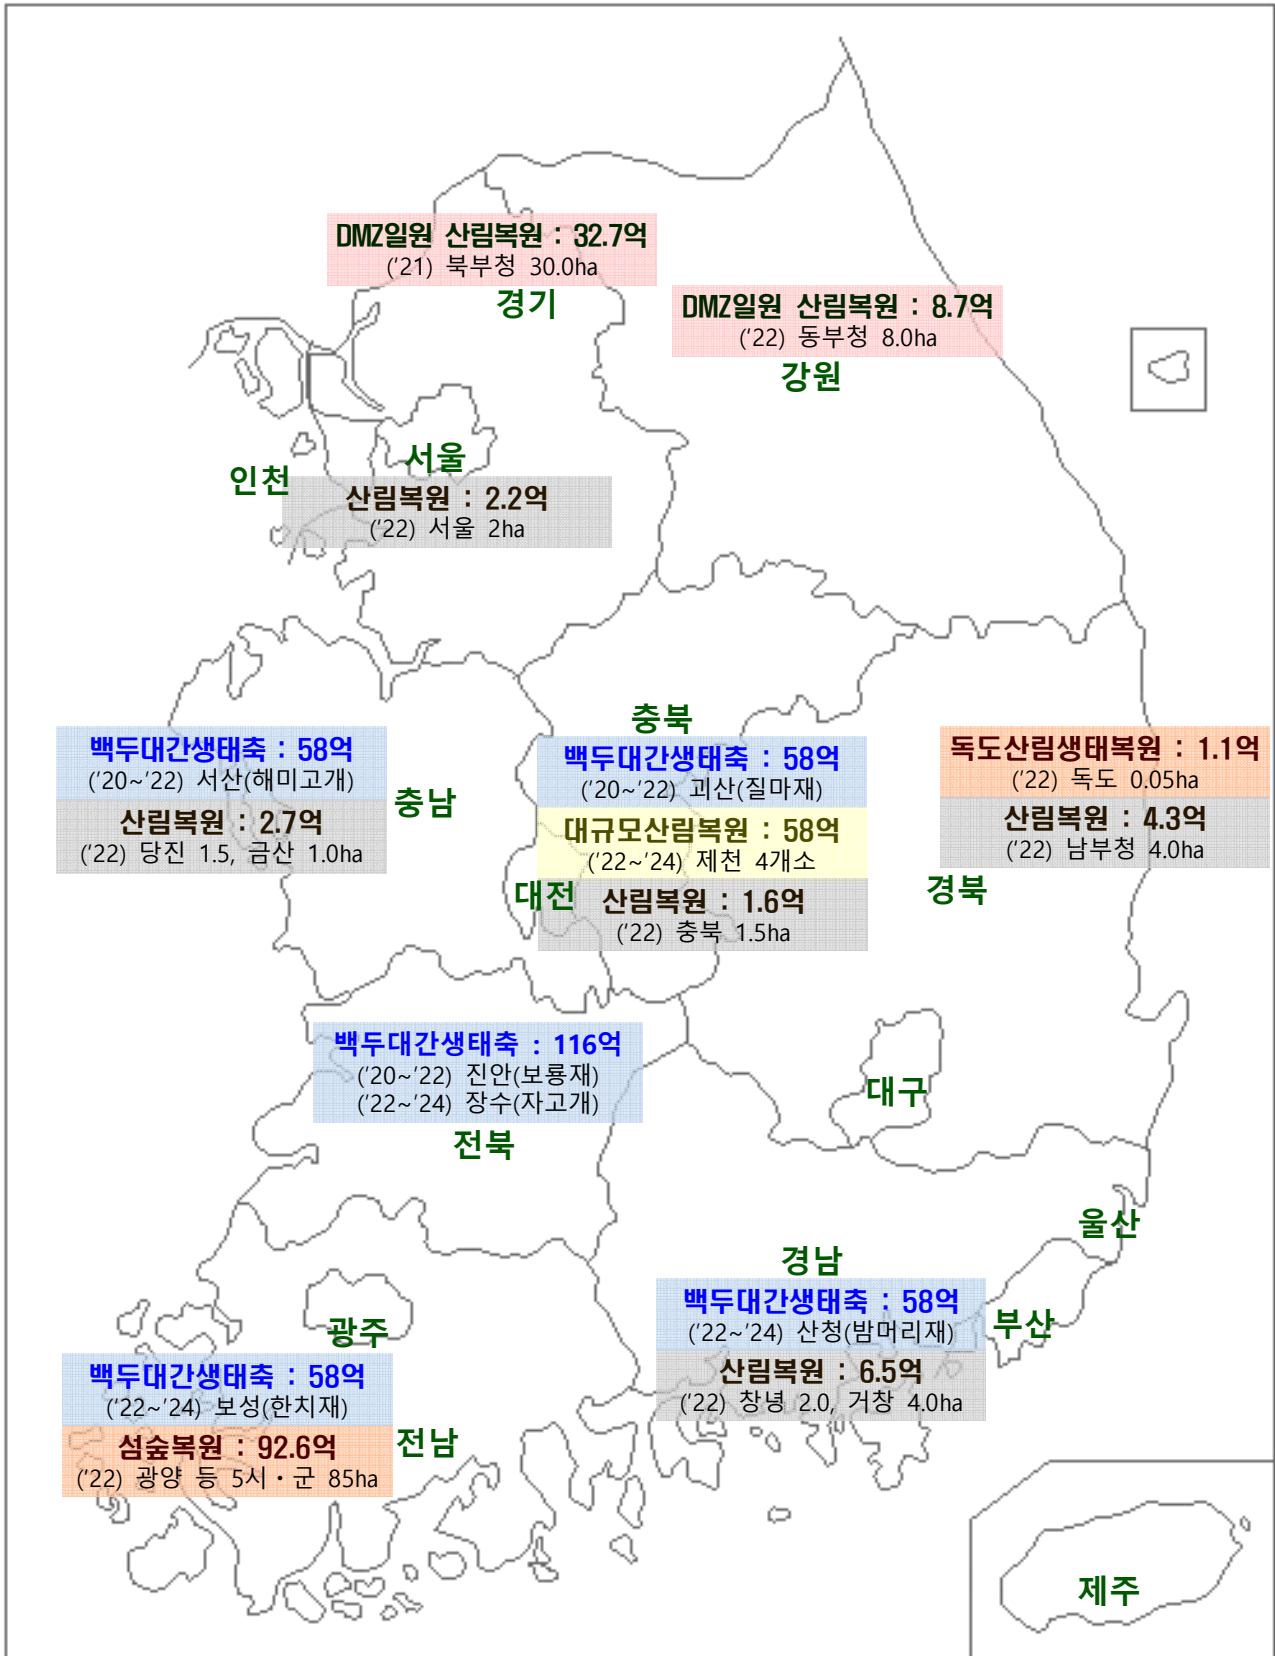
DMZ일원 산림복원 : 32.7억
('21) 북부청 30.0ha

경기

DMZ일원 산림복원 : 8.7억
('22) 동부청 8.0ha

강원

인천

서울

산림복원 : 2.2억
('22) 서울 2ha

충북

백두대간생태축 : 58억
('20~'22) 서산(해미고개)

산림복원 : 2.7억
('22) 당진 1.5, 금산 1.0ha

충남

백두대간생태축 : 58억
('20~'22) 괴산(질마재)

대규모산림복원 : 58억
('22~'24) 제천 4개소

대전

산림복원 : 1.6억
('22) 충북 1.5ha

독도산림생태복원 : 1.1억
('22) 독도 0.05ha

산림복원 : 4.3억
('22) 남부청 4.0ha

경북

백두대간생태축 : 116억
('20~'22) 진안(보룡재)
('22~'24) 장수(자고개)

전북

대구

울산

경남

백두대간생태축 : 58억
('22~'24) 산청(밤머리재)

산림복원 : 6.5억
('22) 창녕 2.0, 거창 4.0ha

부산

광주

백두대간생태축 : 58억
('22~'24) 보성(한치재)

섬숲복원 : 92.6억
('22) 광양 등 5시・군 85ha

전남

제주